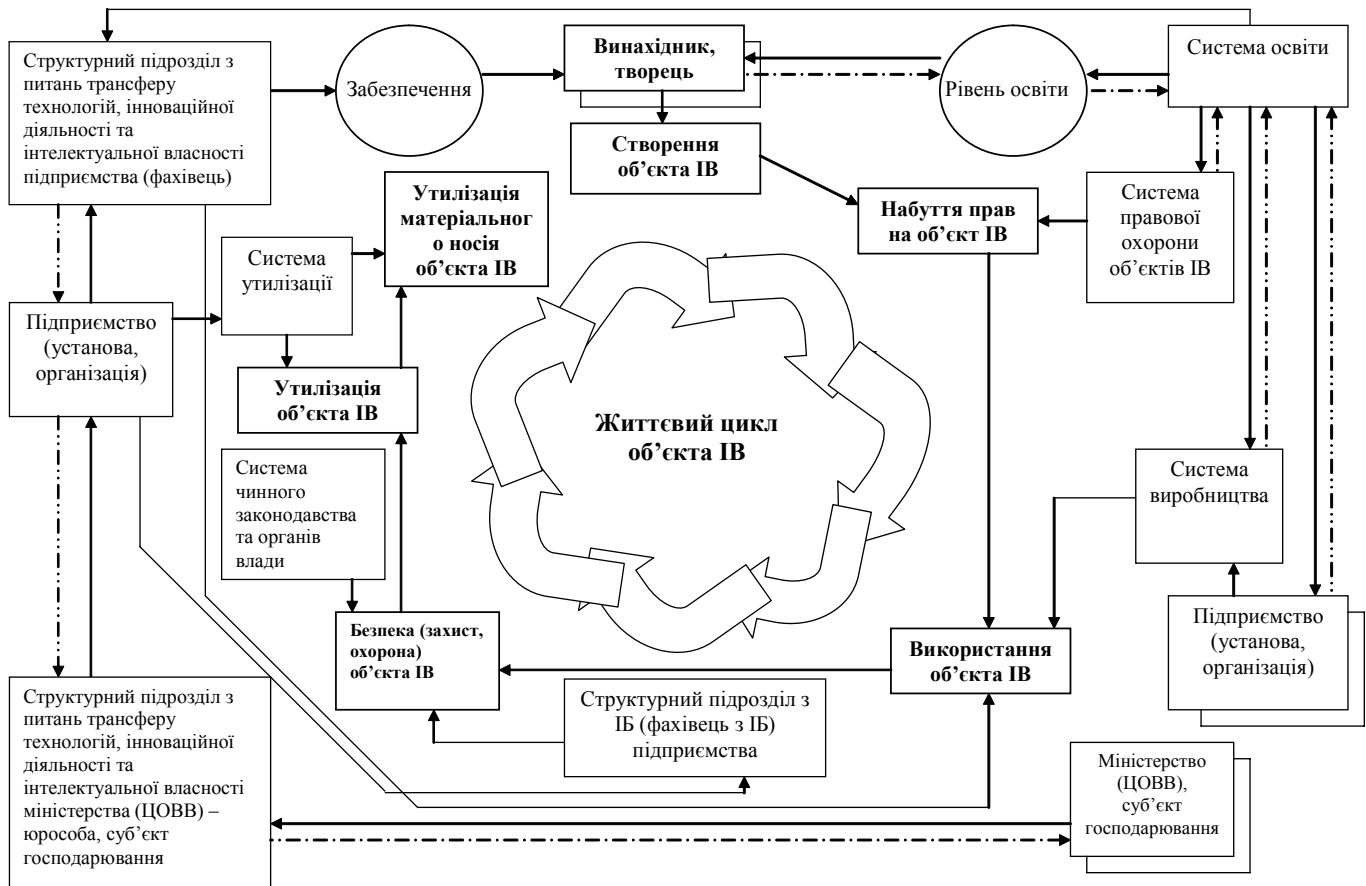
Структурний підрозділ з питань трансферу технологій, інноваційної діяльності та інтелектуальної власності підприємства (фахівець)

Забезпечення

Винахідник, творець

Рівень освіти

Система освіти

Створення об'єкта ІВ

Утилізація матеріальног о носія об'єкта ІВ

Набуття прав на об'єкт ІВ

Система правової охорони об'єктів ІВ

Система утилізації

Підприємство (установа, організація)

Утилізація об'єкта ІВ

Життєвий цикл об'єкта ІВ

Система чинного законодавства та органів влади

Система виробництва

Безпека (захист, охорона) об'єкта ІВ

Використання об'єкта ІВ

Підприємство (установа, організація)

Структурний підрозділ з ІБ (фахівець з ІБ) підприємства

Структурний підрозділ з питань трансферу технологій, інноваційної діяльності та інтелектуальної власності міністерства (ЦОВВ) – юрособа, суб'єкт господарювання

Міністерство (ЦОВВ), суб'єкт господарювання